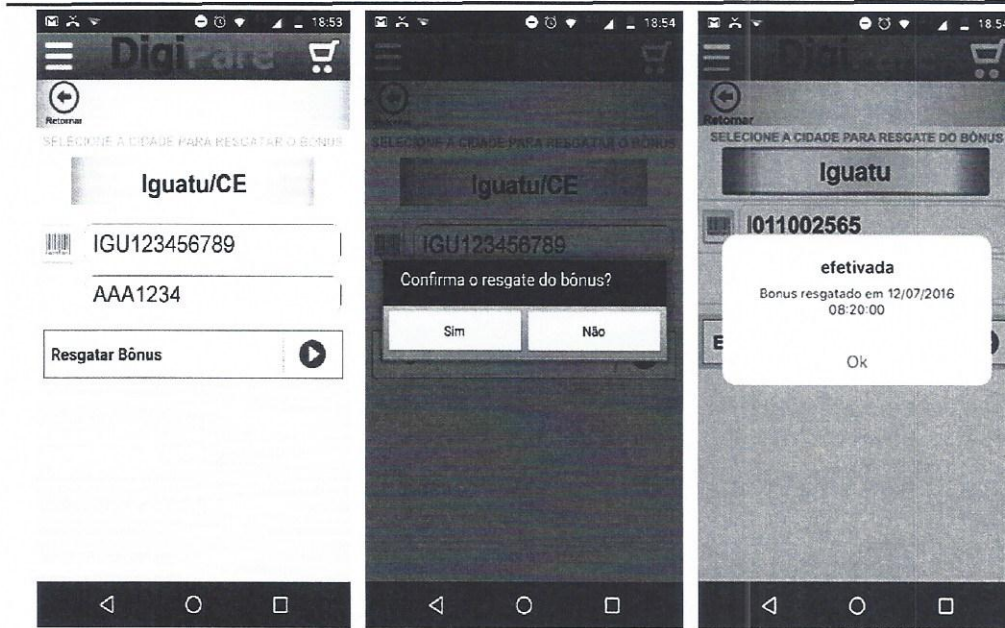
18:53

DigiFare

Retornar

SELECIONE A CIDADE PARA RESGATAR O BONUS

Iguatu/CE

IGU123456789

AAA1234

Resgatar Bônus

18:54

Retornar

SELECIONE A CIDADE PARA RESGATAR O BONUS

Iguatu/CE

IGU123456789

Confirma o resgate do bônus?

Sim

Não

18:5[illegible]

Digi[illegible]

Retornar

SELECIONE A CIDADE PARA RESGATE DO BÔNUS

Iguatu

I011002565

efetivada

Bonus resgatado em 12/07/2016 08:20:00

Ok

E